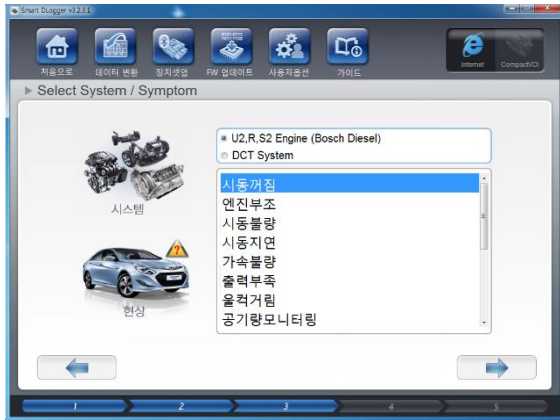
Smart DLogger v3.2.1.1

처음으로
데이터 변환
장치셋업
FW 업데이트
사용자옵션
가이드
Internet
Compact/CI

▶ Select System / Symptom

U2,R,S2 Engine (Bosch Diesel)
DCT System

시스템

시동꺼짐
엔진부조
시동불량
시동지연
가속불량
출력부족
울컥거림
공기량모니터링

현상

1
2
3
4
5